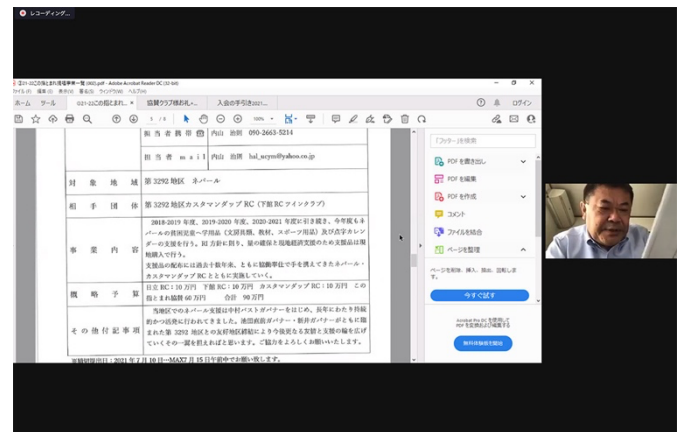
レコーディング...

G21-22この指とまれ..._奉仕事業一覧(002).pdf - Adobe Acrobat Reader DC (32-bit)

ファイル(F) 編集(E) 表示(V) 署名(S) ウィンドウ(W) ヘルプ(H)

ホーム ツール G21-22この指とまれ... × 協賛クラブ様お礼... 入会の手引き2021...

ログイン

5 / 8 100%

担当者携帯 内山 治朗 090-2663-5214

担当者 mail 内山 治朗 hal_ucym@yahoo.co.jp

| 対象地域 | 第3292地区 ネパール |
|---|---|
| 相手団体 | 第3292地区カスタマンダップRC(下館RCツインクラブ) |
| 事業内容 | 2018-2019年度、2019-2020年度、2020-2021年度に引き続き、今年度もネパールの貧困児童へ学用品(文房具類、教材、スポーツ用品)及び点字カレンダーの支援を行う。昨年度までに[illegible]、現地組織支援のため支援品は現地購入で行う。支援品の配布には過去十数年来、ともに協働事業で手を携えてきたネパール・カスタマンダップRCとともに実施していく。 |
| 概略予算 | 日立RC:10万円 下館RC:10万円 カスタマンダップRC:10万円 この指とまれ協賛60万円 合計 90万円 |
| その他付記事項 | 当地区でのネパール支援は中村ペストガバナーをはじめ、長年にわたり持続的かつ活発に行われてきました。池田直前ガバナー・新井ガバナーがともに携わった第3292地区とのご友好地区締結により今後更なる友好と支援の輪を広げていくその一翼を担えればと思います。ご協力をよろしくお願いいたします。 |

※締切期限日:2021年7月10日—MAX7月15日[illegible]でお願い致します。

「ファイル」を検索

PDFを書き出し

PDFを編集

PDFを作成

コメント

ファイルを結合

ページを整理

ページを削除、挿入、抽出、回転します。

今すぐ試す

Acrobat Pro DCを使用してPDFを変換および編集する

無料体験版を開始